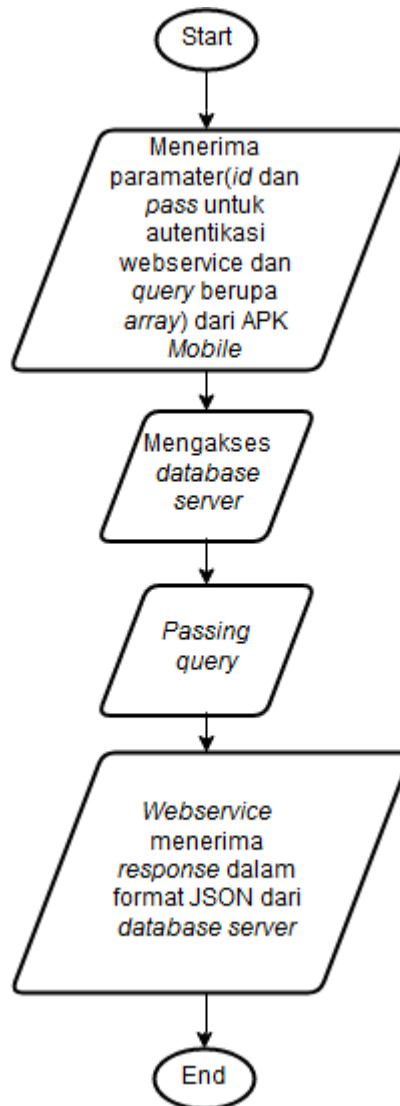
Start

Menerima paramater(id dan pass untuk autentikasi webservice dan query berupa array) dari APK Mobile

Mengakses database server

Passing query

Webservice menerima response dalam format JSON dari database server

End